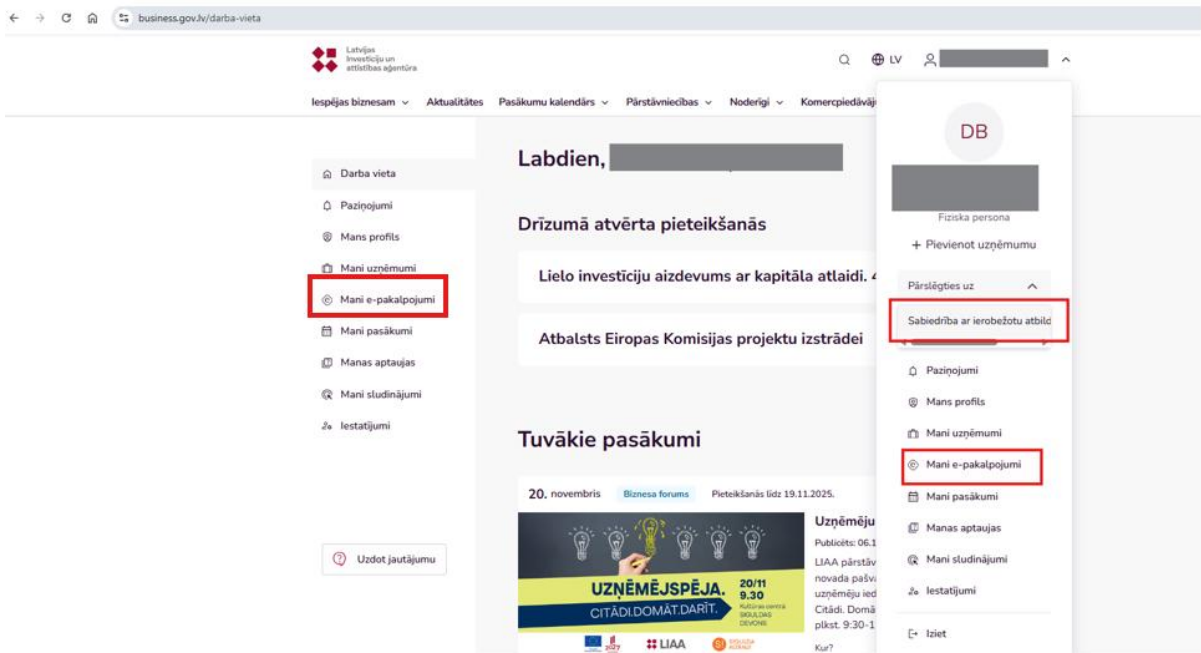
business.gov.lv/darba-vieta

Latvijas Investīciju un attīstības aģentūra

LV

Iespējas biznesam Aktualitātes Pasākumu kalendārs Pārstāvniecības Noderīgi Komercpiedāvāj

Darba vieta
Paziņojumi
Mans profils
Mani uzņēmumi
Mani e-pakalpojumi
Mani pasākumi
Manas aptaujas
Mani sludinājumi
Iestatījumi

Uzdot jautājumu

Labdien,

Drīzumā atvērta pieteikšanās

Lielo investīciju aizdevums ar kapitāla atlaidi. 4

Atbalsts Eiropas Komisijas projektu izstrādei

Tuvākie pasākumi

20. novembris Biznesa forums Pieteikšanās līdz 19.11.2025.

UZŅĒMĒJSPĒJA. CITĀDI.DOMĀT.DARĪT. 20/11 9.30 Kultūras centrā SIGULDAS DEVONS

LIAA SIGULDA

Uzņēmēju
Publicēts: 06.1
LIAA pārstāv novada pašva uzņēmēju ied Citādi. Domā plkst. 9:30-1
Kur?

DB
Fiziska persona
+ Pievienot uzņēmumu
Pārslēgties uz
Sabiedrība ar ierobežotu atbild
Paziņojumi
Mans profils
Mani uzņēmumi
Mani e-pakalpojumi
Mani pasākumi
Manas aptaujas
Mani sludinājumi
Iestatījumi
Iziet